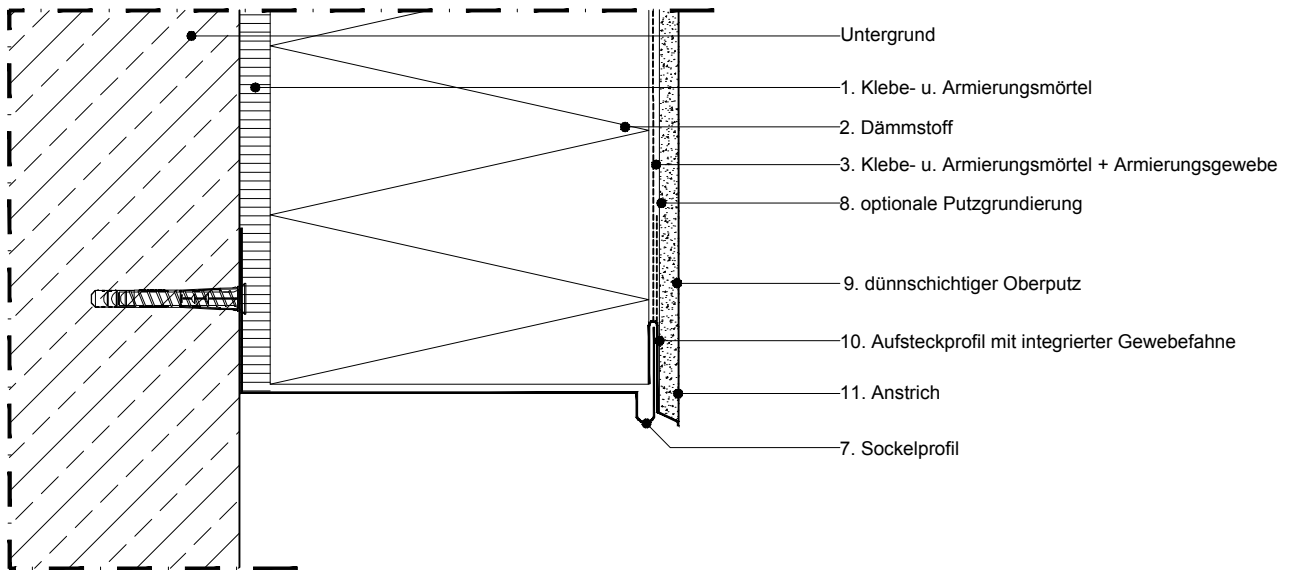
Untergrund

1. Klebe- u. Armierungsmörtel

2. Dämmstoff

3. Klebe- u. Armierungsmörtel + Armierungsgewebe

8. optionale Putzgrundierung

9. dünnschichtiger Oberputz

10. Aufsteckprofil mit integrierter Gewebefahne

11. Anstrich

7. Sockelprofil